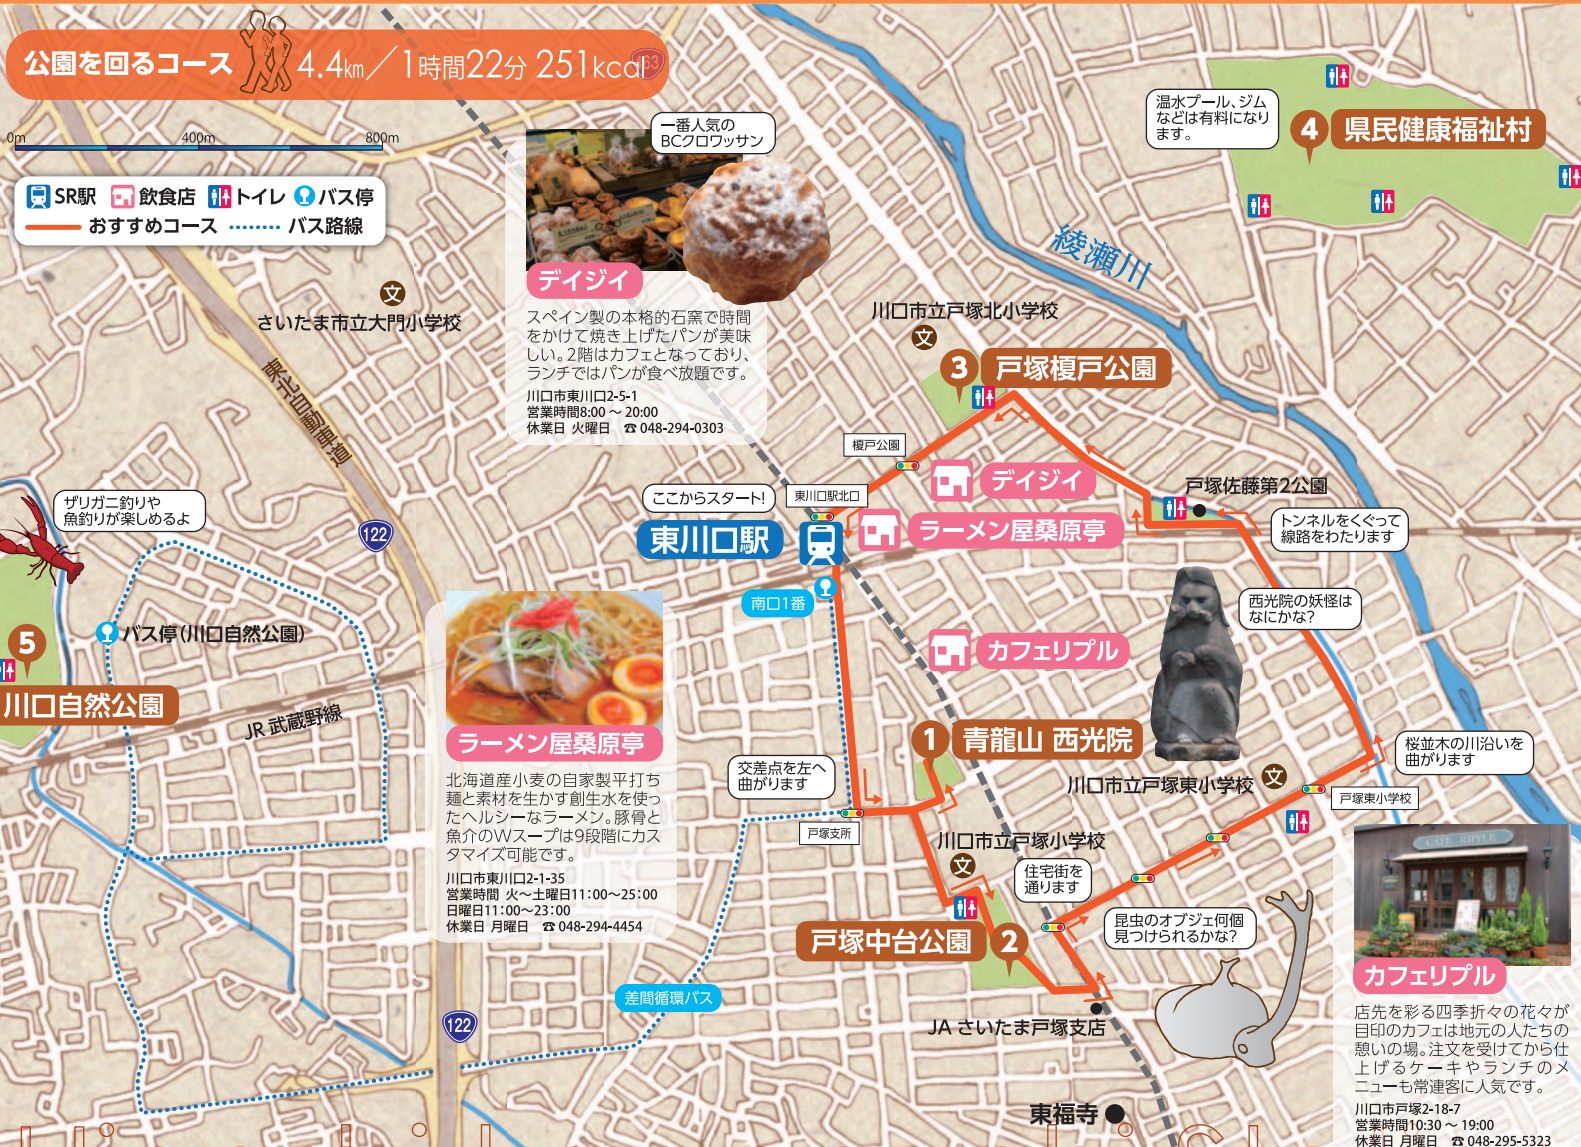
公園を回るコース 4.4km／1時間22分 251kcal

0m 400m 800m

SR駅 飲食店 トイレ バス停
おすすめコース バス路線

一番人気の BCクロワッサン

デイジイ
スペイン製の本格的石窯で時間をかけて焼き上げたパンが美味しい。2階はカフェとなっており、ランチではパンが食べ放題です。
川口市東川口2-5-1
営業時間8:00～20:00
休業日 火曜日 ☎048-294-0303

温水プール、ジムなどは有料になります。

4 県民健康福祉村

綾瀬川

さいたま市立大門小学校

東北自動車道

川口市立戸塚北小学校

3 戸塚榎戸公園

榎戸公園

デイジイ

戸塚佐藤第2公園

ここからスタート!

東川口駅北口

東川口駅

ラーメン屋桑原亭

トンネルをくぐって線路をわたります

ザリガニ釣りや魚釣りが楽しめるよ

122

南口1番

西光院の妖怪はなにかな?

バス停(川口自然公園)

カフェリプル

5

川口自然公園

JR武蔵野線

ラーメン屋桑原亭
北海道産小麦の自家製平打ち麺と素材を生かす創生水を使ったヘルシーなラーメン。豚骨と魚介のWスープは9段階にカスタマイズ可能です。
川口市東川口2-1-35
営業時間 火～土曜日11:00～25:00
日曜日11:00～23:00
休業日 月曜日 ☎048-294-4454

1 青龍山 西光院

桜並木の川沿いを曲がります

交差点を左へ曲がります

川口市立戸塚東小学校

戸塚東小学校

戸塚支所

川口市立戸塚小学校

住宅街を通ります

CAFE RIPPLE

戸塚中台公園 2

昆虫のオブジェ何個見つけられるかな?

カフェリプル
店先を彩る四季折々の花々が目印のカフェは地元の人たちの憩いの場。注文を受けてから仕上げるケーキやランチのメニューも常連客に人気です。
川口市戸塚2-18-7
営業時間10:30～19:00
休業日 月曜日 ☎048-295-5323

差間循環バス

122

JA さいたま戸塚支店

東福寺